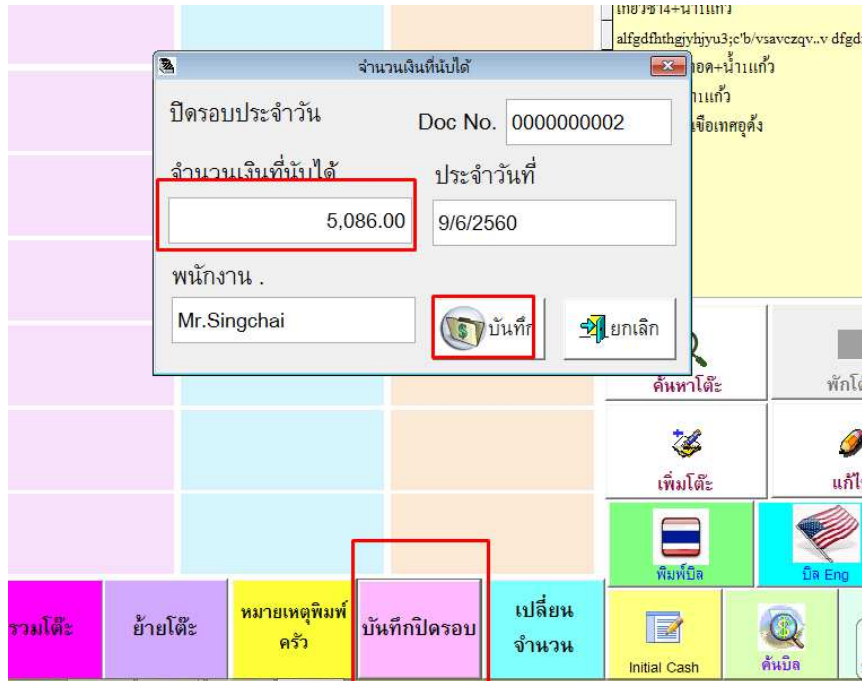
เกี่ยวซ่า4+น้ำแก้ว
alfgdfhthgjyhjyu3;c'b/vsavczqv..v dfgd
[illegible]ทอด+น้ำแก้ว
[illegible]น้ำแก้ว
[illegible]เชือเทศอุดัง

จำนวนเงินที่นับได้

ปิดรอบประจำวัน

Doc No. 0000000002

จำนวนเงินที่นับได้

ประจำวันที่

5,086.00

9/6/2560

พนักงาน .

Mr.Singchai

บันทึก

ยกเลิก

ค้นหาโต๊ะ

พักโ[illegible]

เพิ่มโต๊ะ

แก้ไ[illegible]

พิมพ์บิล

บิล Eng

รวมโต๊ะ

ย้ายโต๊ะ

หมายเหตุพิมพ์ครัว

บันทึกปิดรอบ

เปลี่ยนจำนวน

Initial Cash

ค้นบิล